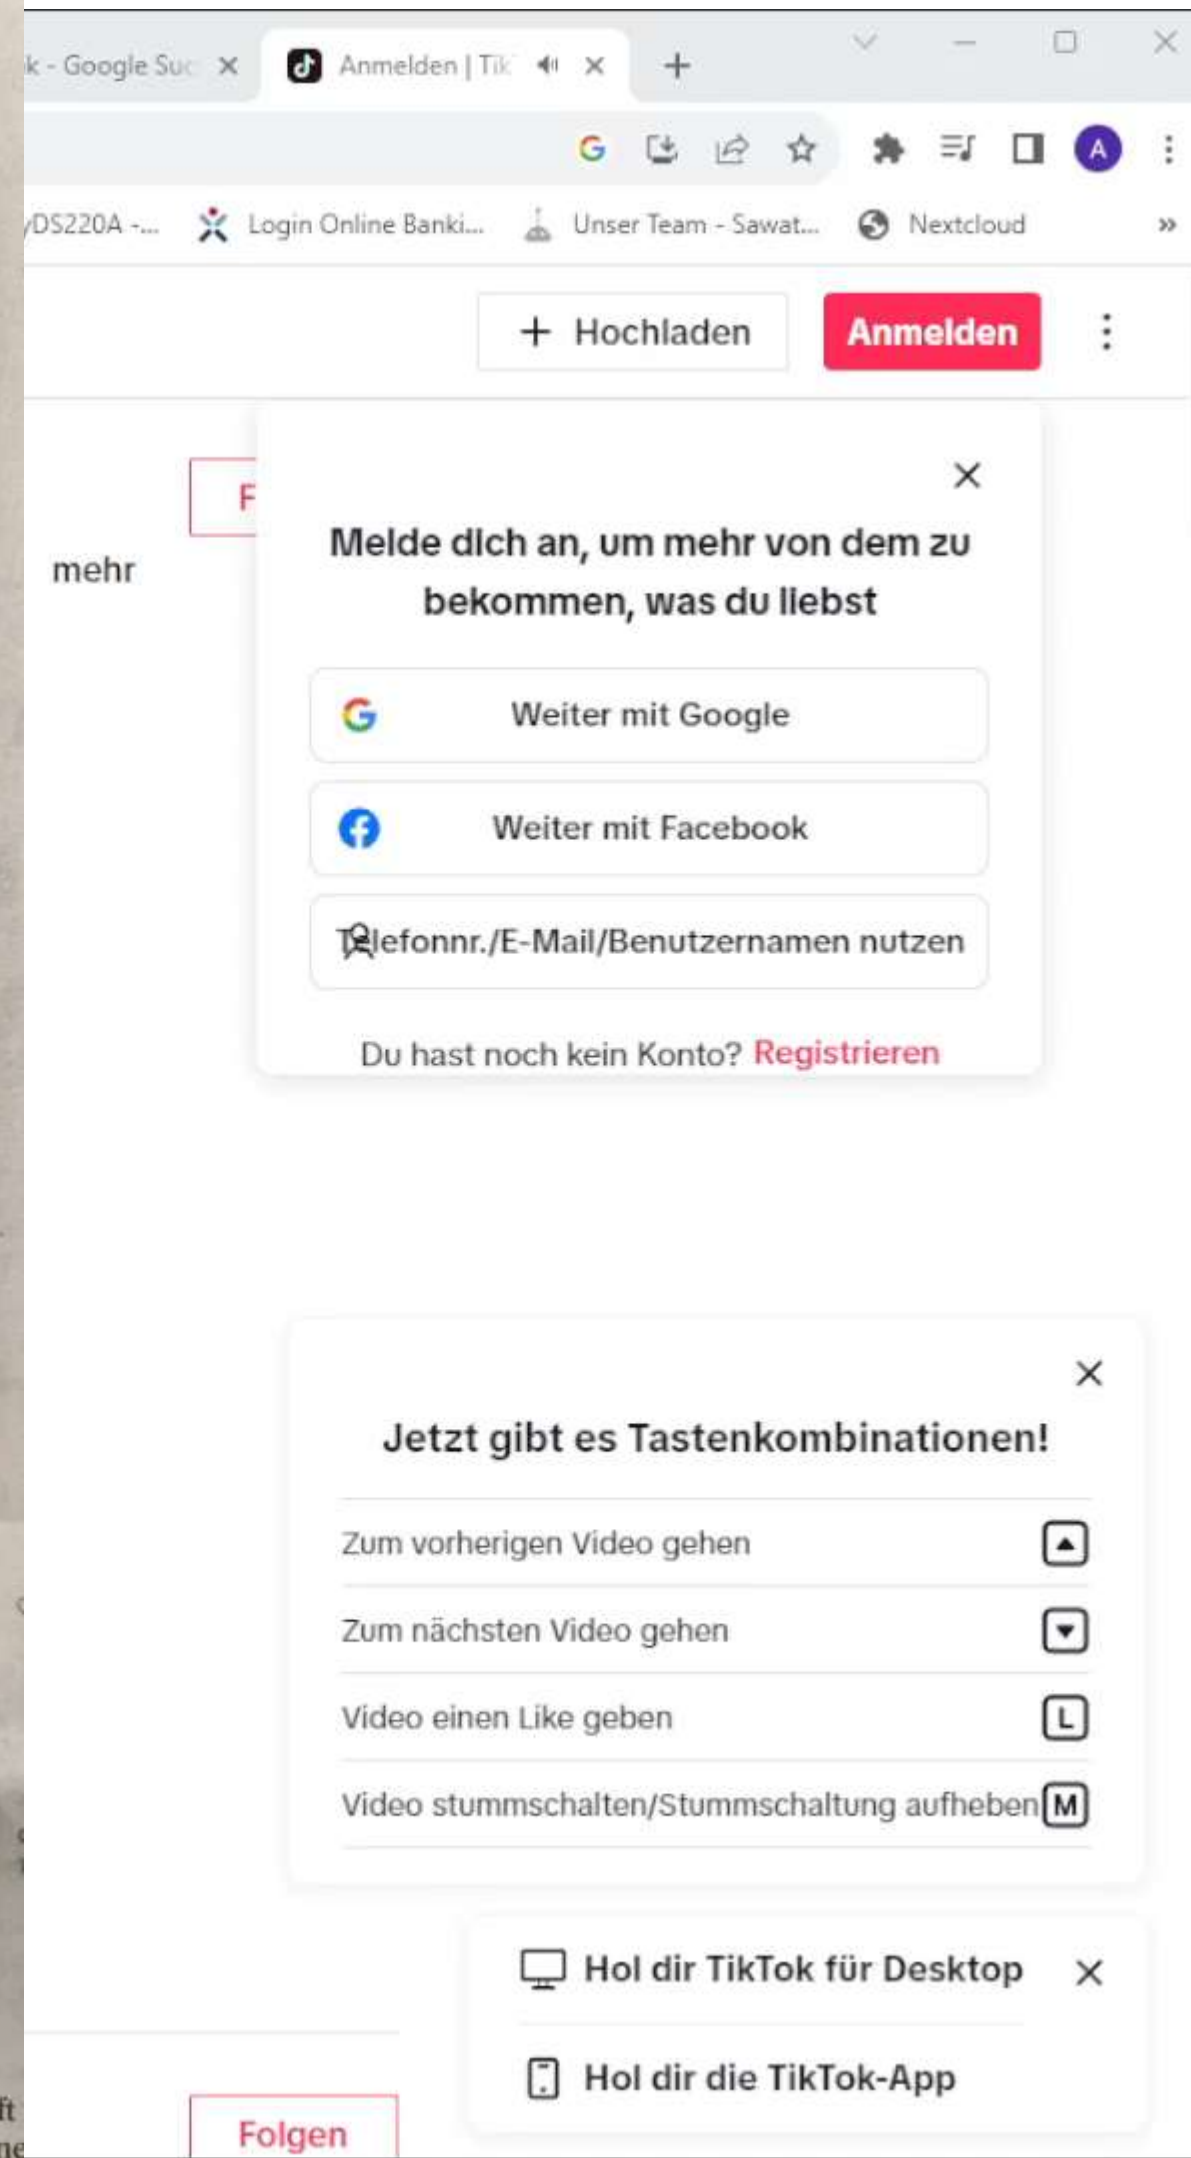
k - Google Suc ×
Anmelden | Tik ×
+

G

/DS220A -... Login Online Banki... Unser Team - Sawat... Nextcloud »

+ Hochladen
Anmelden

F
mehr

×
Melde dich an, um mehr von dem zu bekommen, was du liebst

Weiter mit Google
Weiter mit Facebook
Telefonnr./E-Mail/Benutzernamen nutzen

Du hast noch kein Konto? Registrieren

×
Jetzt gibt es Tastenkombinationen!

| | |
|---|---|
| Zum vorherigen Video gehen | ▲ |
| Zum nächsten Video gehen | ▼ |
| Video einen Like geben | L |
| Video stummschalten/Stummschaltung aufheben | M |

Hol dir TikTok für Desktop ×
Hol dir die TikTok-App

Folgen